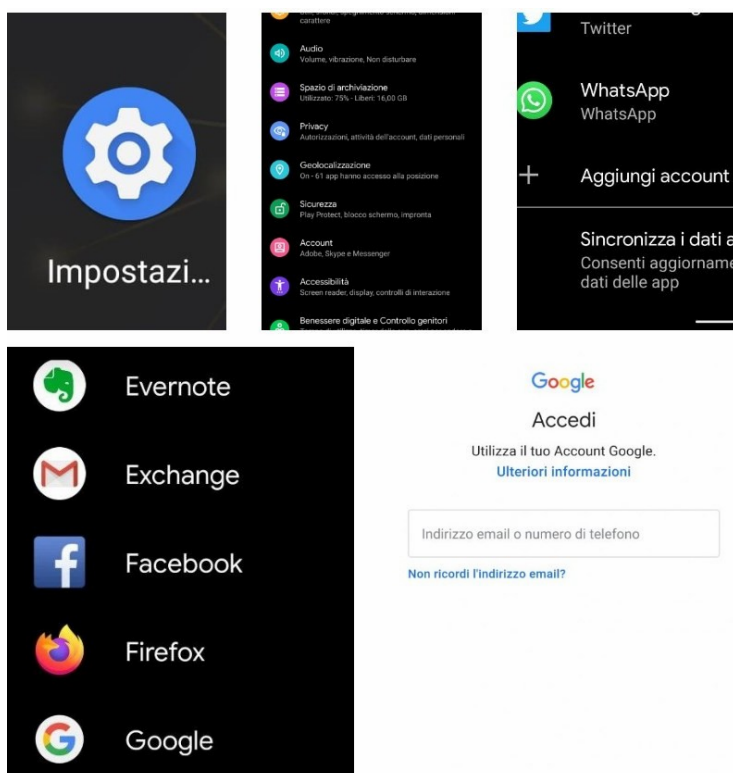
Impostazi...

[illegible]
carattere

Audio
Volume, vibrazione, Non disturbare

Spazio di archiviazione
Utilizzato: 75% - Liberi: 16,00 GB

Privacy
Autorizzazioni, attività dell'account, dati personali

Geolocalizzazione
On - 61 app hanno accesso alla posizione

Sicurezza
Play Protect, blocco schermo, impronta

Account
Adobe, Skype e Messenger

Accessibilità
Screen reader, display, controlli di interazione

Benessere digitale e Controllo genitori
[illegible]

Twitter

WhatsApp
WhatsApp

Aggiungi account

Sincronizza i dati a
Consenti aggiorname
dati delle app

Evernote

Exchange

Facebook

Firefox

Google

Google
Accedi
Utilizza il tuo Account Google.
Ulteriori informazioni

Indirizzo email o numero di telefono

Non ricordi l'indirizzo email?